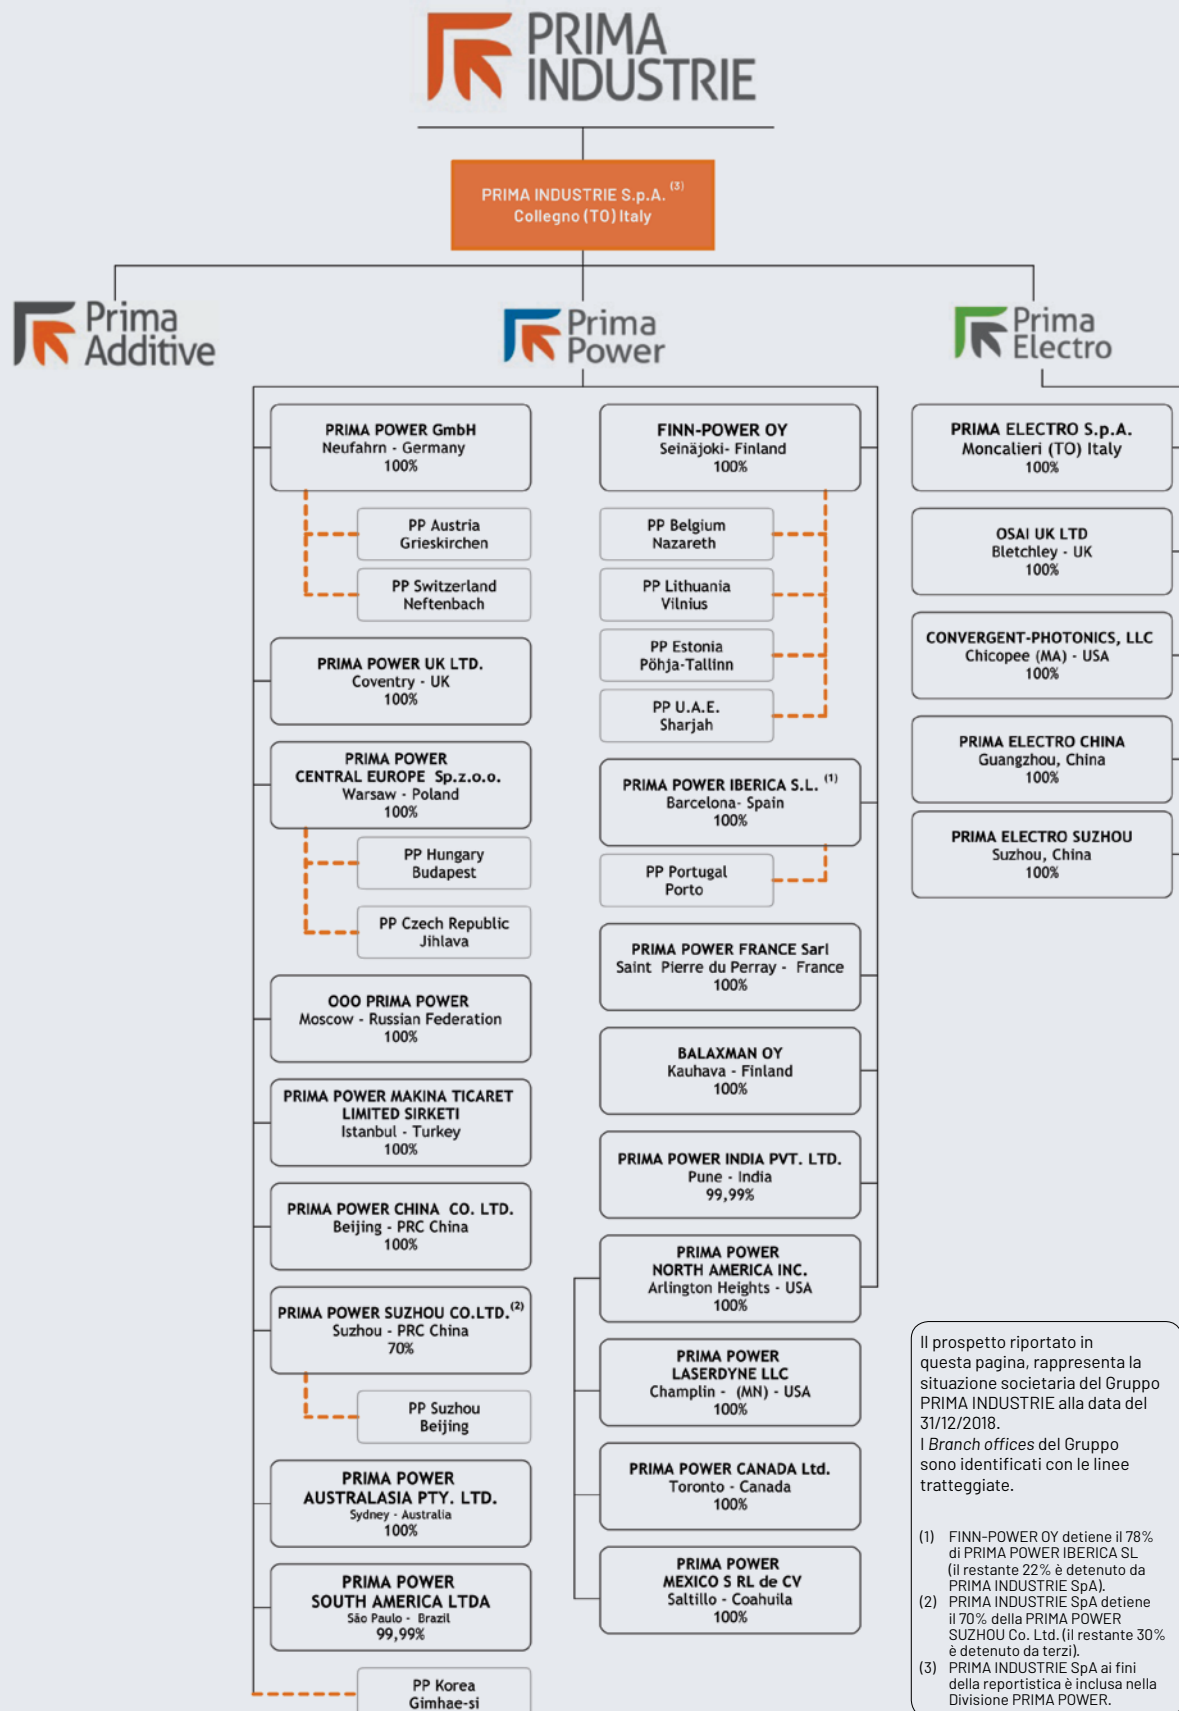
PRIMA INDUSTRIE

PRIMA INDUSTRIE S.p.A. (3)
Collegno (TO) Italy

Prima Additive

Prima Power

Prima Electro

PRIMA POWER GmbH
Neufahrn - Germany
100%

PP Austria
Grieskirchen

PP Switzerland
Neftenbach

PRIMA POWER UK LTD.
Coventry - UK
100%

PRIMA POWER CENTRAL EUROPE Sp.z.o.o.
Warsaw - Poland
100%

PP Hungary
Budapest

PP Czech Republic
Jihlava

OOO PRIMA POWER
Moscow - Russian Federation
100%

PRIMA POWER MAKINA TICARET LIMITED SIRKETI
Istanbul - Turkey
100%

PRIMA POWER CHINA CO. LTD.
Beijing - PRC China
100%

PRIMA POWER SUZHOU CO.LTD.(2)
Suzhou - PRC China
70%

PP Suzhou
Beijing

PRIMA POWER AUSTRALASIA PTY. LTD.
Sydney - Australia
100%

PRIMA POWER SOUTH AMERICA LTDA
São Paulo - Brazil
99,99%

PP Korea
Gimhae-si

FINN-POWER OY
Seinäjoki- Finland
100%

PP Belgium
Nazareth

PP Lithuania
Vilnius

PP Estonia
Põhja-Tallinn

PP U.A.E.
Sharjah

PRIMA POWER IBERICA S.L. (1)
Barcelona- Spain
100%

PP Portugal
Porto

PRIMA POWER FRANCE Sarl
Saint Pierre du Perray - France
100%

BALAXMAN OY
Kauhava - Finland
100%

PRIMA POWER INDIA PVT. LTD.
Pune - India
99,99%

PRIMA POWER NORTH AMERICA INC.
Arlington Heights - USA
100%

PRIMA POWER LASERDYNE LLC
Champlin - (MN) - USA
100%

PRIMA POWER CANADA Ltd.
Toronto - Canada
100%

PRIMA POWER MEXICO S RL de CV
Saltillo - Coahuila
100%

PRIMA ELECTRO S.p.A.
Moncalieri (TO) Italy
100%

OSAI UK LTD
Bletchley - UK
100%

CONVERGENT-PHOTONICS, LLC
Chicopee (MA) - USA
100%

PRIMA ELECTRO CHINA
Guangzhou, China
100%

PRIMA ELECTRO SUZHOU
Suzhou, China
100%

Il prospetto riportato in questa pagina, rappresenta la situazione societaria del Gruppo PRIMA INDUSTRIE alla data del 31/12/2018.
I Branch offices del Gruppo sono identificati con le linee tratteggiate.

(1) FINN-POWER OY detiene il 78% di PRIMA POWER IBERICA SL (il restante 22% è detenuto da PRIMA INDUSTRIE SpA).
(2) PRIMA INDUSTRIE SpA detiene il 70% della PRIMA POWER SUZHOU Co. Ltd. (il restante 30% è detenuto da terzi).
(3) PRIMA INDUSTRIE SpA ai fini della reportistica è inclusa nella Divisione PRIMA POWER.